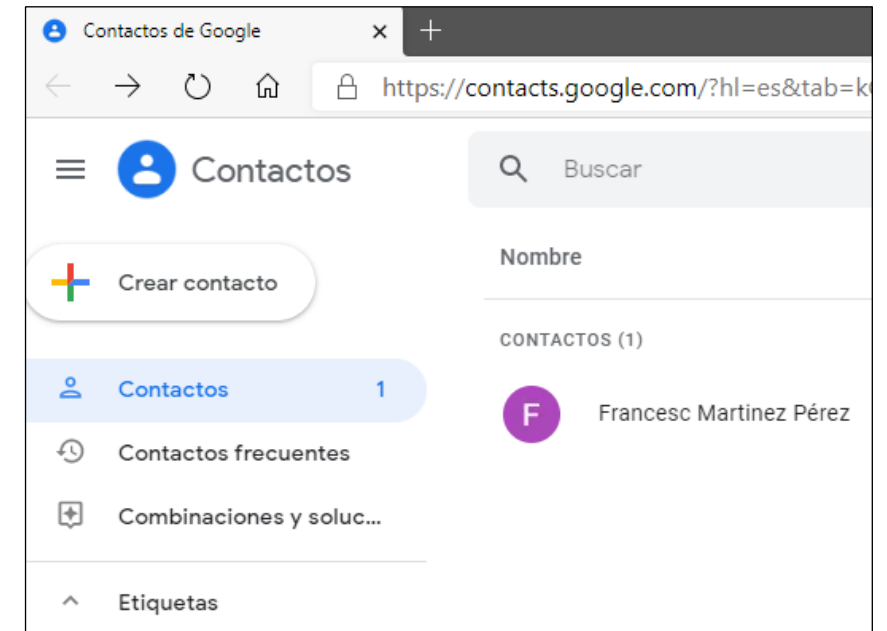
Contactos de Google ×

https://contacts.google.com/?hl=es&tab=k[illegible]

Contactos

Buscar

Crear contacto

Nombre

CONTACTOS (1)

Contactos 1

F Francesc Martinez Pérez

Contactos frecuentes

Combinaciones y soluc...

Etiquetas